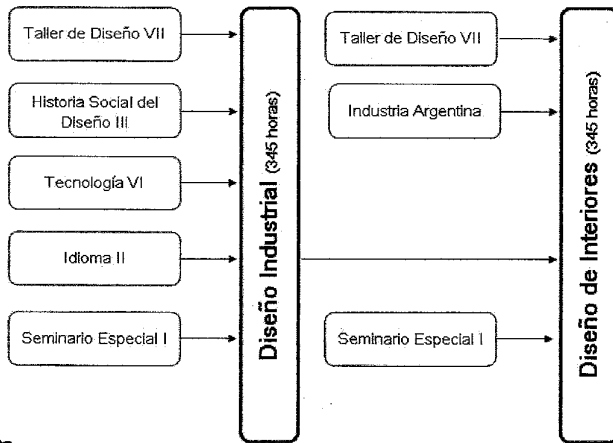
Taller de Diseño VII

Historia Social del Diseño III

Tecnología VI

Idioma II

Seminario Especial I

Diseño Industrial (345 horas)

Taller de Diseño VII

Industria Argentina

Seminario Especial I

Diseño de Interiores (345 horas)